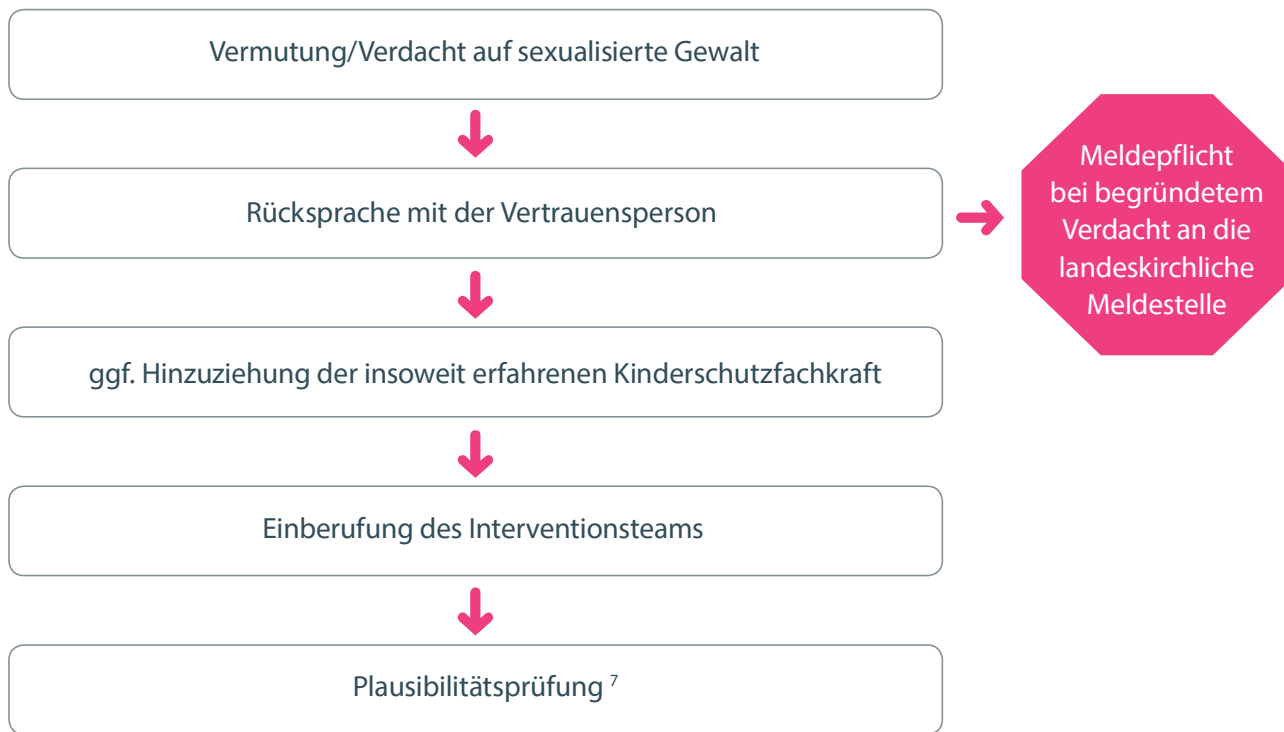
Vermutung/Verdacht auf sexualisierte Gewalt

Rücksprache mit der Vertrauensperson

Meldepflicht bei begründetem Verdacht an die landeskirchliche Meldestelle

ggf. Hinzuziehung der insoweit erfahrenen Kinderschutzfachkraft

Einberufung des Interventionsteams

Plausibilitätsprüfung $^{7}$